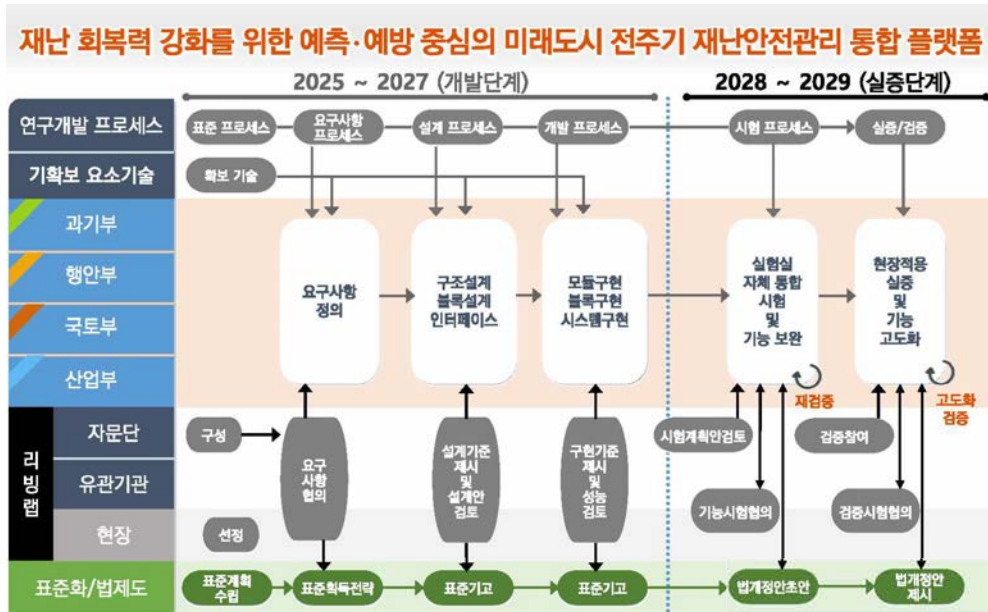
재난 회복력 강화를 위한 예측·예방 중심의 미래도시 전주기 재난안전관리 통합 플랫폼

2025 ~ 2027 (개발단계)

2028 ~ 2029 (실증단계)

연구개발 프로세스

표준 프로세스

요구사항 프로세스

설계 프로세스

개발 프로세스

시험 프로세스

실증/검증

기확보 요소기술

확보 기술

과기부

행안부

국토부

산업부

요구사항 정의

구조설계 블록설계 인터페이스

모듈구현 블록구현 시스템구현

실험실 자체 통합 시험 및 기능 보완

현장적용 실증 및 기능 고도화

재검증

고도화 검증

리빙랩

자문단

유관기관

현장

구성

선정

요구 사항 협의

설계기준 제시 및 설계안 검토

구현기준 제시 및 성능 검토

시험계획안검토

기능시험협의

검증참여

검증시험협의

표준화/법제도

표준계획 수립

표준획득전략

표준기고

표준기고

법개정안초안

법개정안 제시